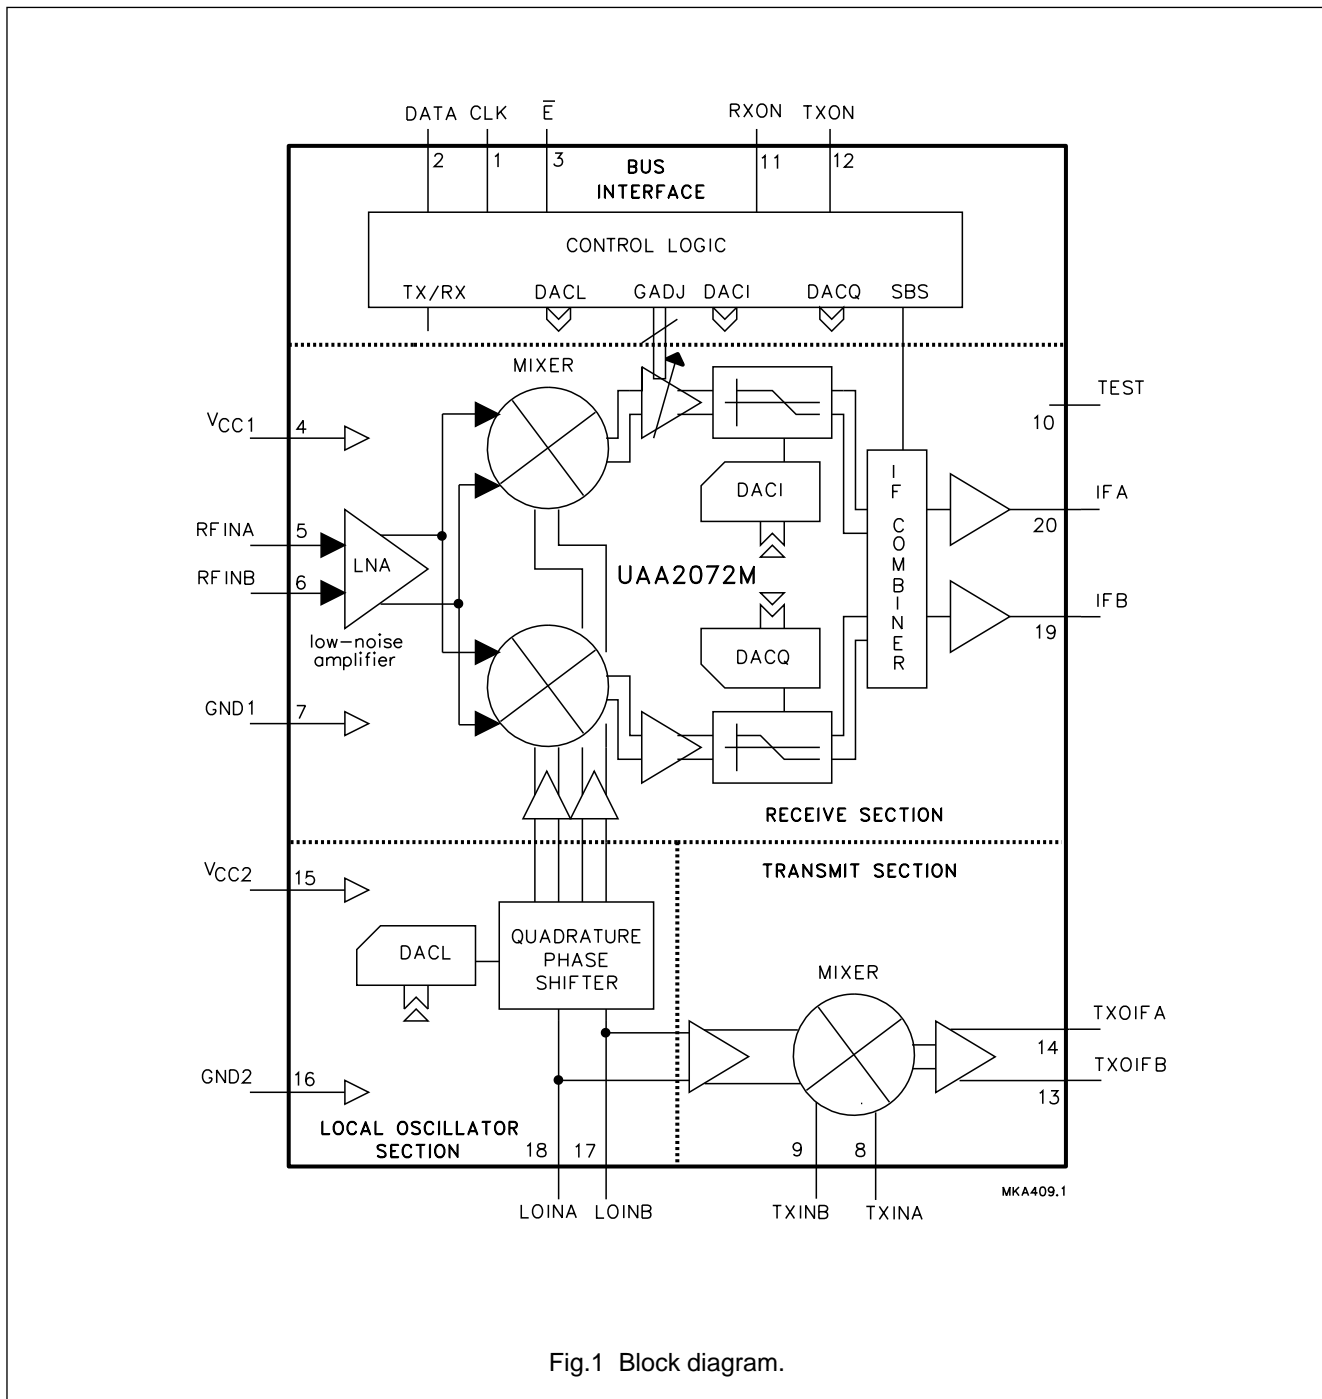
DATA CLK $\overline{E}$ RXON TXON

2 1 3 11 12

BUS INTERFACE

CONTROL LOGIC

TX/RX DACL GADJ DACI DACQ SBS

MIXER

TEST

10

$V_{CC1}$ 4

DACI

IFA

20

RFINA 5

RFINB 6

LNA

low–noise amplifier

UAA2072M

I F C O M B I N E R

IFB

19

DACQ

GND1 7

RECEIVE SECTION

$V_{CC2}$ 15

TRANSMIT SECTION

DACL

QUADRATURE PHASE SHIFTER

MIXER

TXOIFA

14

TXOIFB

13

GND2 16

LOCAL OSCILLATOR SECTION

18 17

9 8

LOINA LOINB

TXINB TXINA

MKA409.1

Fig.1 Block diagram.